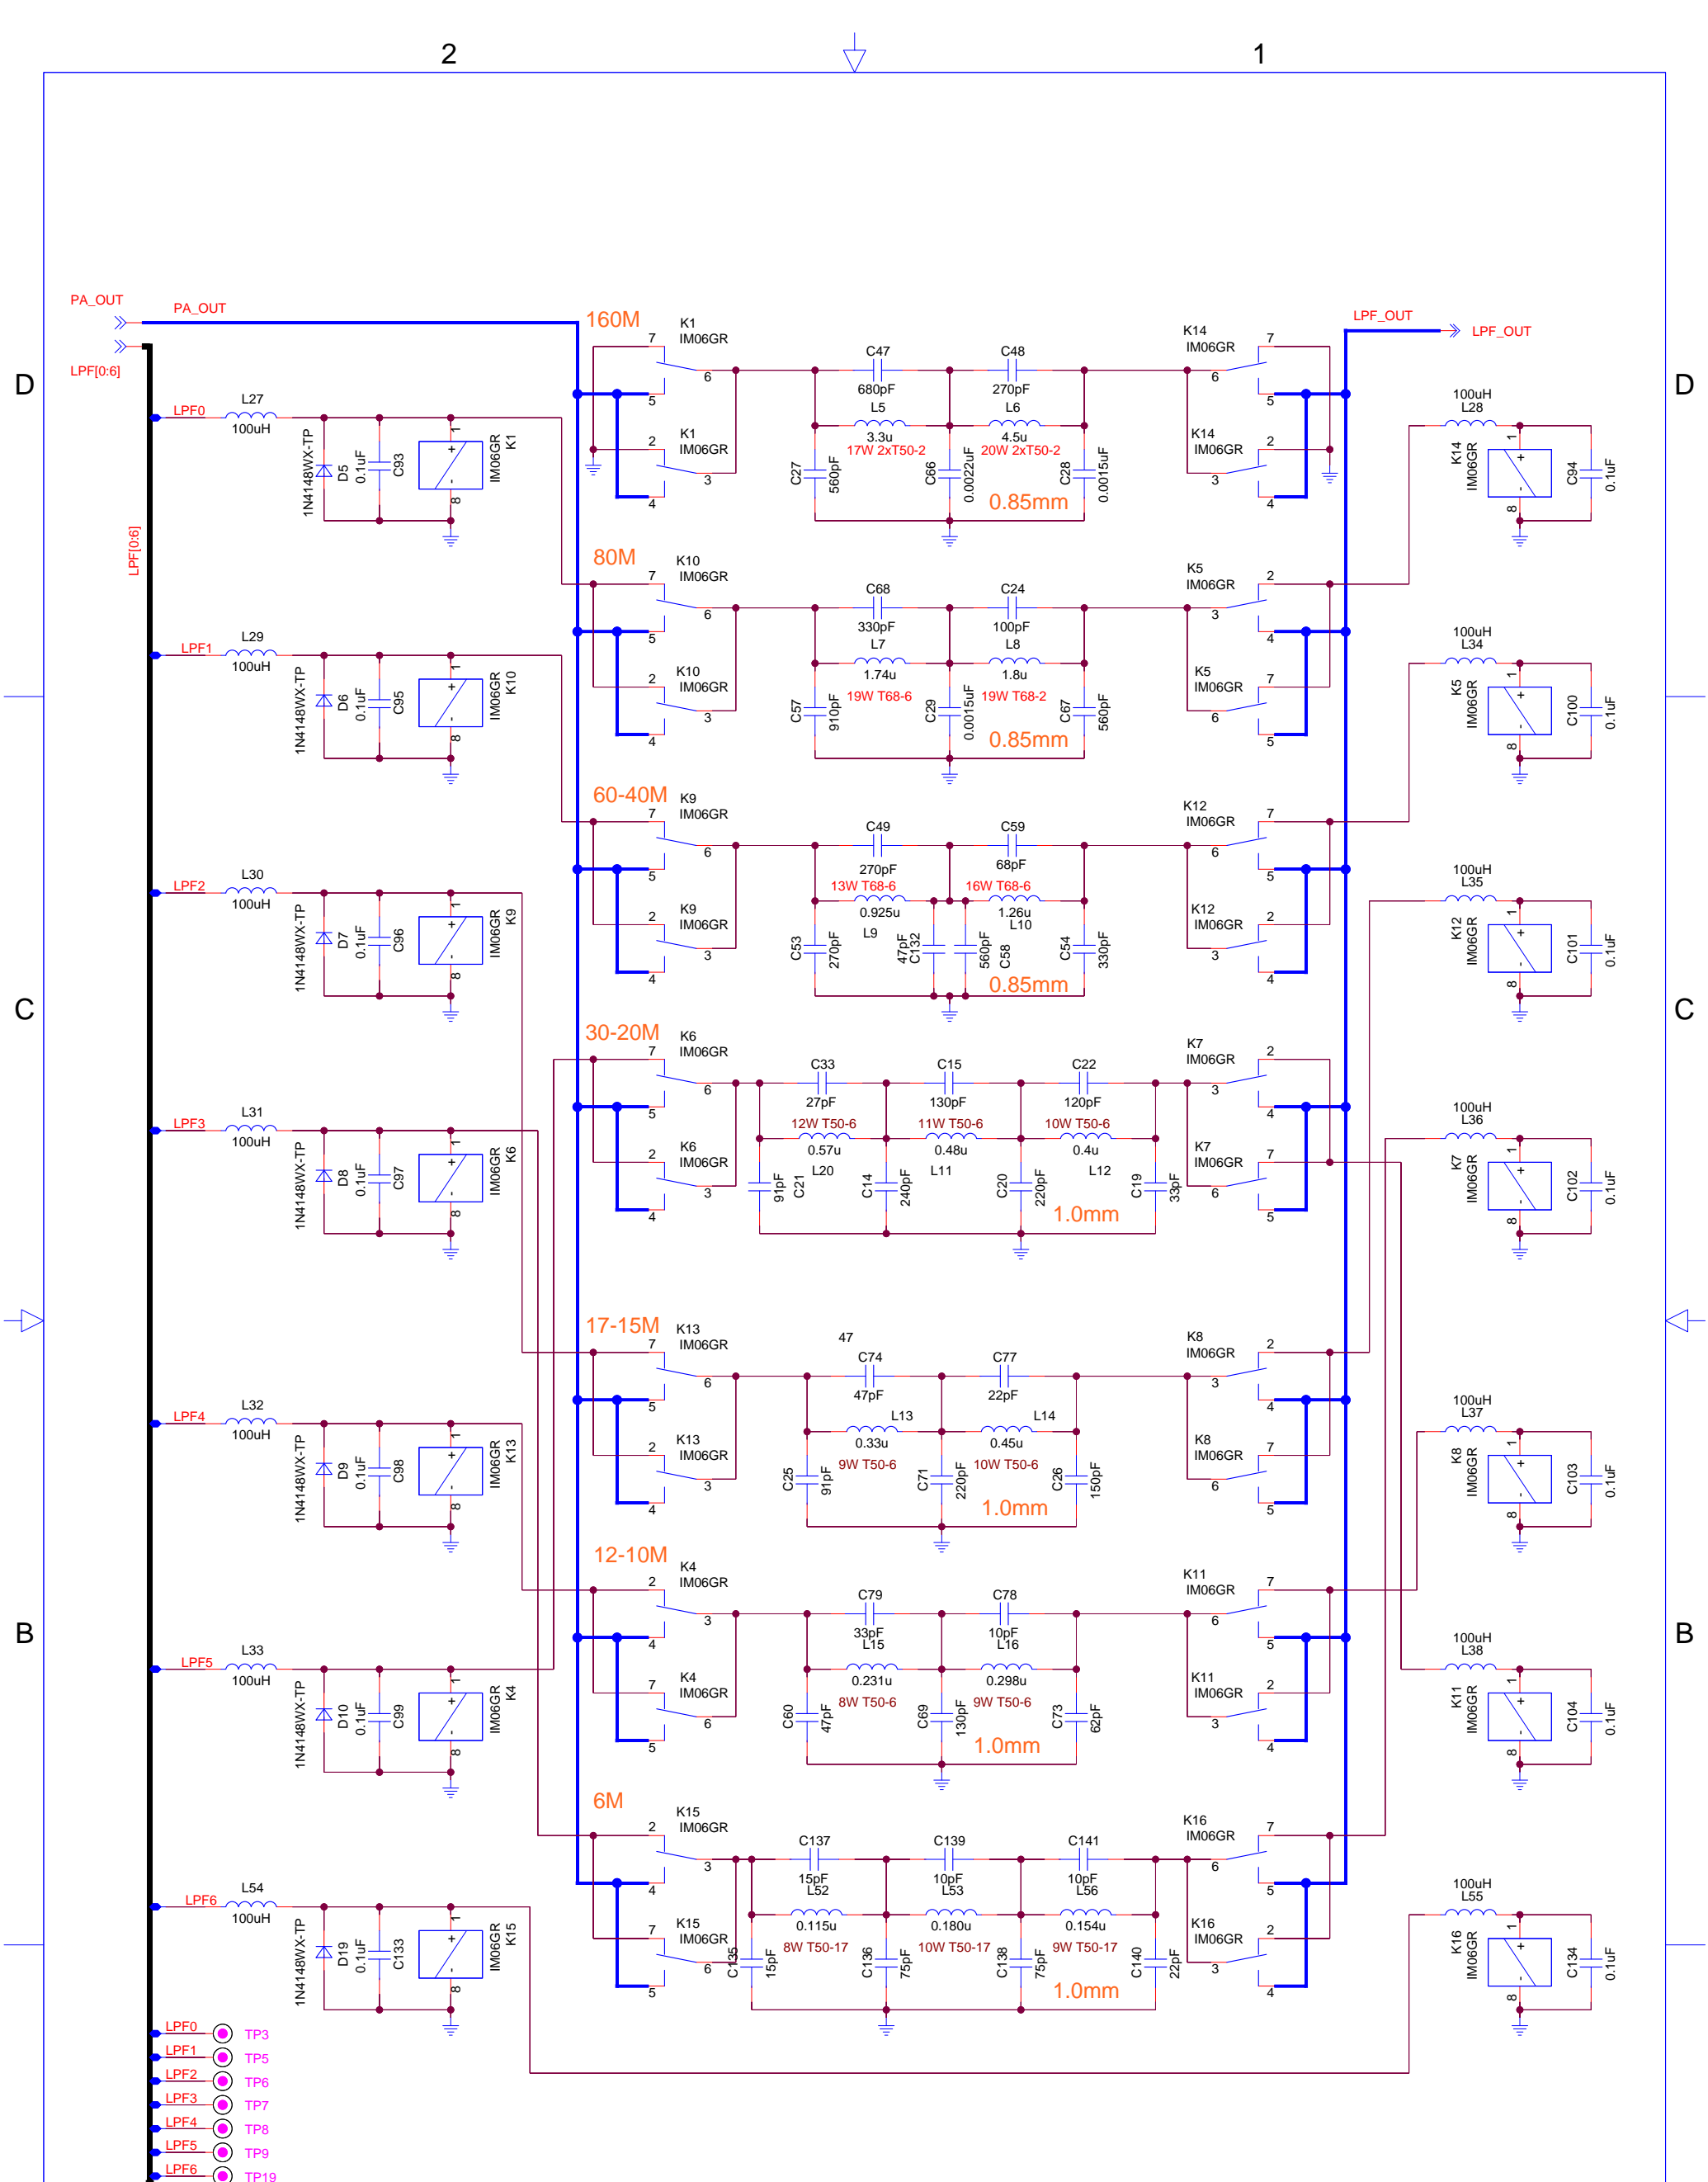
2
1
D
C
B
D
C
B
PA_OUT
PA_OUT
LPF[0:6]
LPF[0:6]
LPF_OUT
LPF_OUT

160M
K1 IM06GR 7 6 5
K1 IM06GR 2 3 4
C47 680pF
C48 270pF
L5 3.3u 17W 2xT50-2
L6 4.5u 20W 2xT50-2
C27 560pF
C66 0.0022uF
C28 0.0015uF
0.85mm
K14 IM06GR 7 6 5
K14 IM06GR 2 3 4
LPF0 L27 100uH
1N4148WX-TP D5 0.1uF C93 K1 IM06GR 1 8
100uH L28 K14 IM06GR C94 0.1uF

80M
K10 IM06GR 7 6 5
K10 IM06GR 2 3 4
C68 330pF
C24 100pF
L7 1.74u 19W T68-6
L8 1.8u 19W T68-2
C57 910pF
C29 0.0015uF
C67 560pF
0.85mm
K5 IM06GR 2 3 4
K5 IM06GR 7 6 5
LPF1 L29 100uH
1N4148WX-TP D6 0.1uF C95 K10 IM06GR
100uH L34 K5 IM06GR C100 0.1uF

60-40M
K9 IM06GR 7 6 5
K9 IM06GR 2 3 4
C49 270pF
C59 68pF
13W T68-6 0.925u L9
16W T68-6 1.26u L10
C53 270pF
47pF C132
560pF C58
C54 330pF
0.85mm
K12 IM06GR 7 6 5
K12 IM06GR 2 3 4
LPF2 L30 100uH
1N4148WX-TP D7 0.1uF C96 K9 IM06GR
100uH L35 K12 IM06GR C101 0.1uF

30-20M
K6 IM06GR 7 6 5
K6 IM06GR 2 3 4
C33 27pF
C15 130pF
C22 120pF
12W T50-6 0.57u L20
11W T50-6 0.48u L11
10W T50-6 0.4u L12
91pF C21
C14 240pF
C20 220pF
C19 33pF
1.0mm
K7 IM06GR 2 3 4
K7 IM06GR 7 6 5
LPF3 L31 100uH
1N4148WX-TP D8 0.1uF C97 K6 IM06GR
100uH L36 K7 IM06GR C102 0.1uF

17-15M
K13 IM06GR 7 6 5
K13 IM06GR 2 3 4
47
C74 47pF
C77 22pF
L13 0.33u 9W T50-6
L14 0.45u 10W T50-6
C25 91pF
C71 220pF
C26 150pF
1.0mm
K8 IM06GR 2 3 4
K8 IM06GR 7 6 5
LPF4 L32 100uH
1N4148WX-TP D9 0.1uF C98 K13 IM06GR
100uH L37 K8 IM06GR C103 0.1uF

12-10M
K4 IM06GR 2 3 4
K4 IM06GR 7 6 5
C79 33pF L15
C78 10pF L16
0.231u 8W T50-6
0.298u 9W T50-6
C60 47pF
C69 130pF
C73 62pF
1.0mm
K11 IM06GR 7 6 5
K11 IM06GR 2 3 4
LPF5 L33 100uH
1N4148WX-TP D10 0.1uF C99 K4 IM06GR
100uH L38 K11 IM06GR C104 0.1uF

6M
K15 IM06GR 2 3 4
K15 IM06GR 7 6 5
C137 15pF L52
C139 10pF L53
C141 10pF L56
0.115u 8W T50-17
0.180u 10W T50-17
0.154u 9W T50-17
C135 15pF
C136 75pF
C138 75pF
C140 22pF
1.0mm
K16 IM06GR 7 6 5
K16 IM06GR 2 3 4
LPF6 L54 100uH
1N4148WX-TP D19 0.1uF C133 K15 IM06GR
100uH L55 K16 IM06GR C134 0.1uF

LPF0 TP3
LPF1 TP5
LPF2 TP6
LPF3 TP7
LPF4 TP8
LPF5 TP9
LPF6 TP19